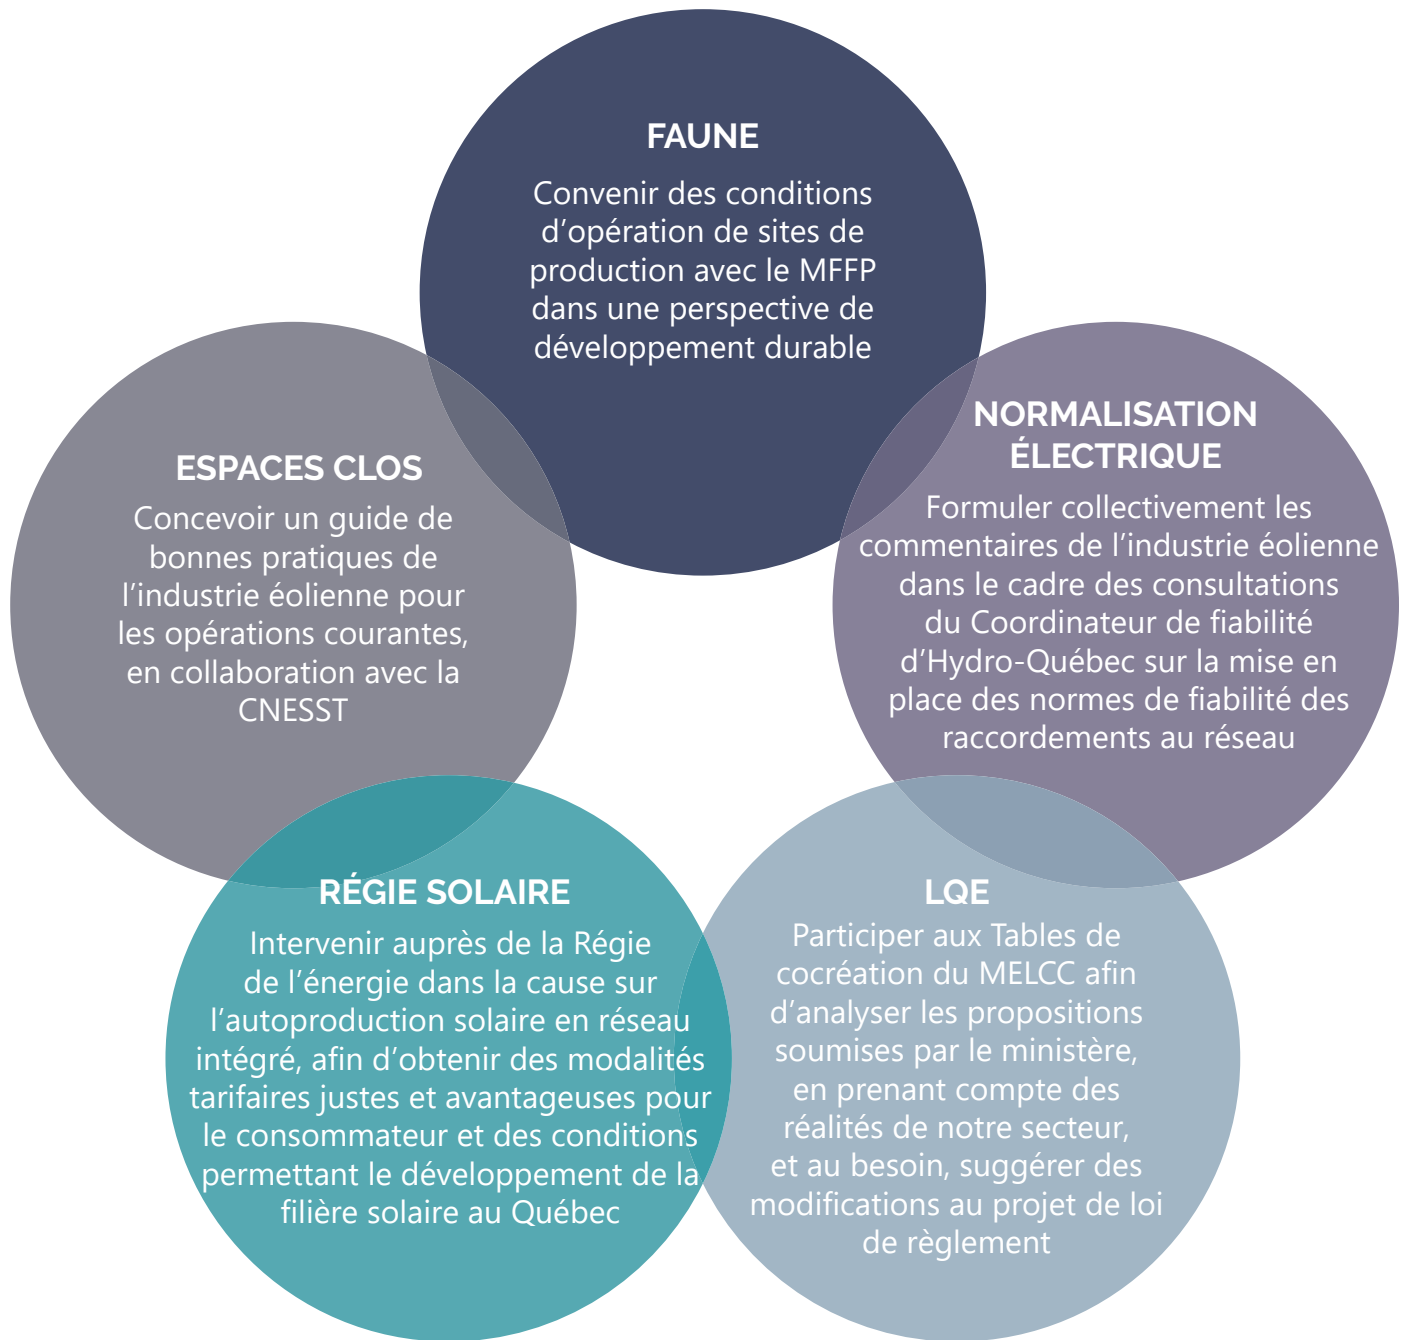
FAUNE

Convenir des conditions d’opération de sites de production avec le MFFP dans une perspective de développement durable

ESPACES CLOS

Concevoir un guide de bonnes pratiques de l’industrie éolienne pour les opérations courantes, en collaboration avec la CNESST

NORMALISATION ÉLECTRIQUE

Formuler collectivement les commentaires de l’industrie éolienne dans le cadre des consultations du Coordinateur de fiabilité d’Hydro-Québec sur la mise en place des normes de fiabilité des raccordements au réseau

RÉGIE SOLAIRE

Intervenir auprès de la Régie de l’énergie dans la cause sur l’autoproduction solaire en réseau intégré, afin d’obtenir des modalités tarifaires justes et avantageuses pour le consommateur et des conditions permettant le développement de la filière solaire au Québec

LQE

Participer aux Tables de cocréation du MELCC afin d’analyser les propositions soumises par le ministère, en prenant compte des réalités de notre secteur, et au besoin, suggérer des modifications au projet de loi de règlement